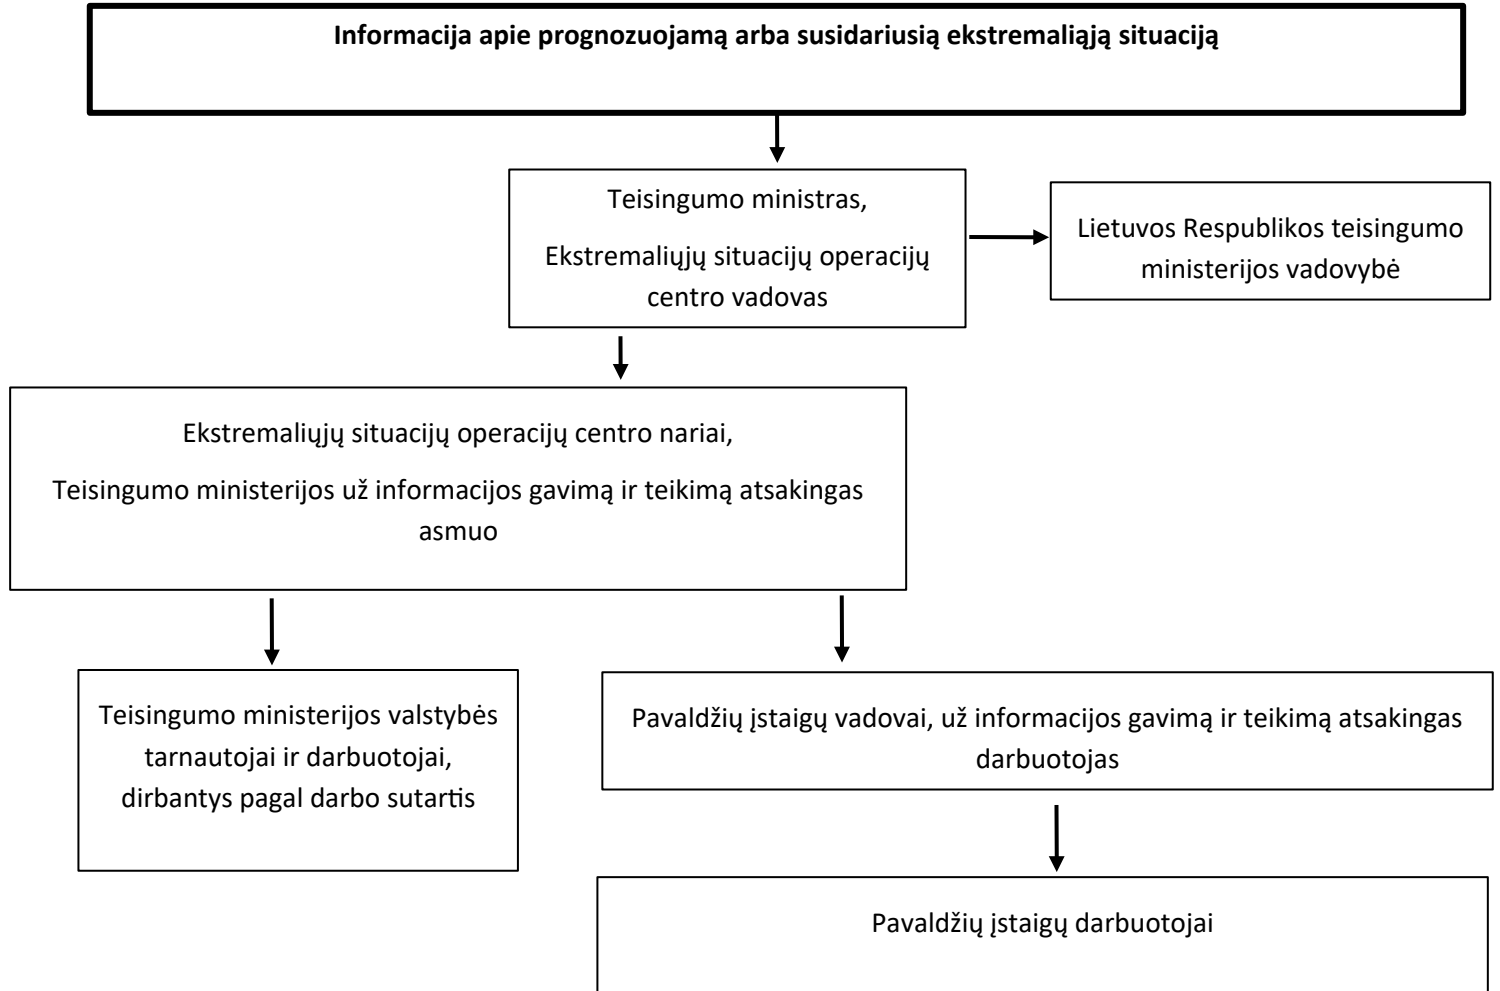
**Informacija apie prognozuojamą arba susidariusią ekstremaliąją situaciją**

Teisingumo ministras,

Ekstremaliųjų situacijų operacijų centro vadovas

Lietuvos Respublikos teisingumo ministerijos vadovybė

Ekstremaliųjų situacijų operacijų centro nariai,

Teisingumo ministerijos už informacijos gavimą ir teikimą atsakingas asmuo

Teisingumo ministerijos valstybės tarnautojai ir darbuotojai, dirbantys pagal darbo sutartis

Pavaldžių įstaigų vadovai, už informacijos gavimą ir teikimą atsakingas darbuotojas

Pavaldžių įstaigų darbuotojai